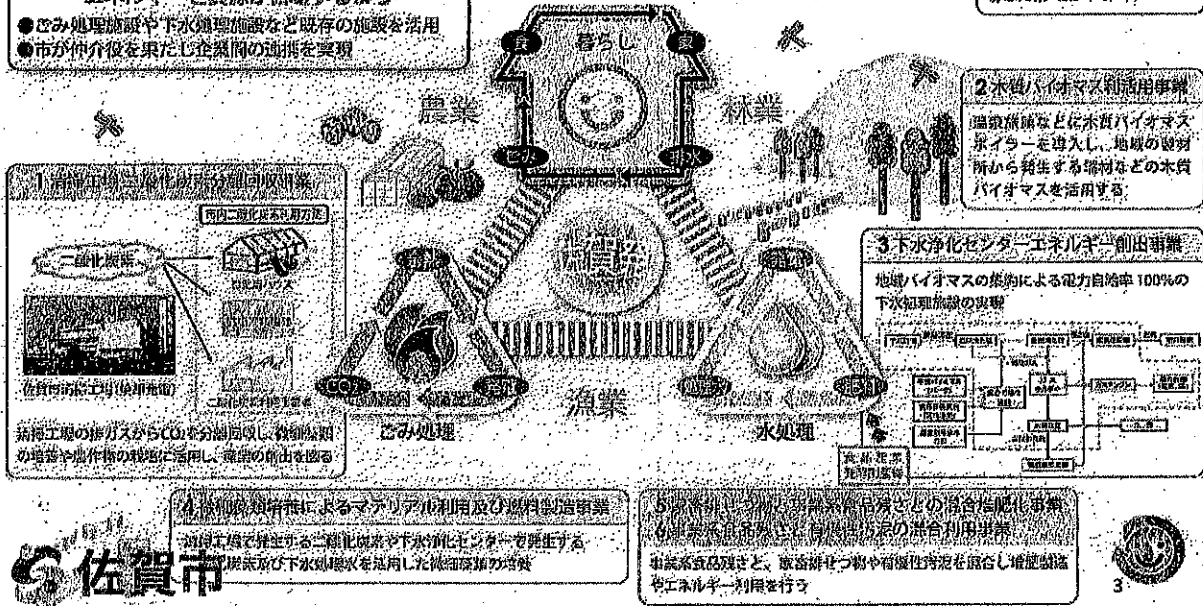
●ごみ処理施設や下水処理施設など既存の施設を活用
●市が仲介役を果たし企業間の連携を実現

食
暮らし
食
農業
林業
電気
排水

2 木質バイオマス利活用事業
焼却施設などに木質バイオマスボイラーを導入し、地域の製材所から発生する端材などの木質バイオマスを活用する

1 清掃工場二酸化炭素分離回収事業
市内二酸化炭素利用方法
二酸化炭素
佐賀市清掃工場
新清掃工場の排ガスからCO₂を分離回収し、微細藻類の培養や農作物の栽培に活用し、産業の創出を図る

循環

3 下水浄化センターエネルギー創出事業
地域バイオマスの集約による電力自給率 100%の下水処理施設の実現

CO₂
ごみ処理
漁業
水処理
食品残渣
処理場

4 微細藻類培養によるマテリアル利用及び燃料製造事業
清掃工場で発生する二酸化炭素や下水浄化センターで発生する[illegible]炭素及び下水処理水を活用した微細藻類の培養

5 家畜排せつ物や事業系食品残渣との混合堆肥化事業
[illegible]
事業系食品残渣と、家畜排せつ物や有機性汚泥を混合し堆肥製造やエネルギー利用を行う

佐賀市
3